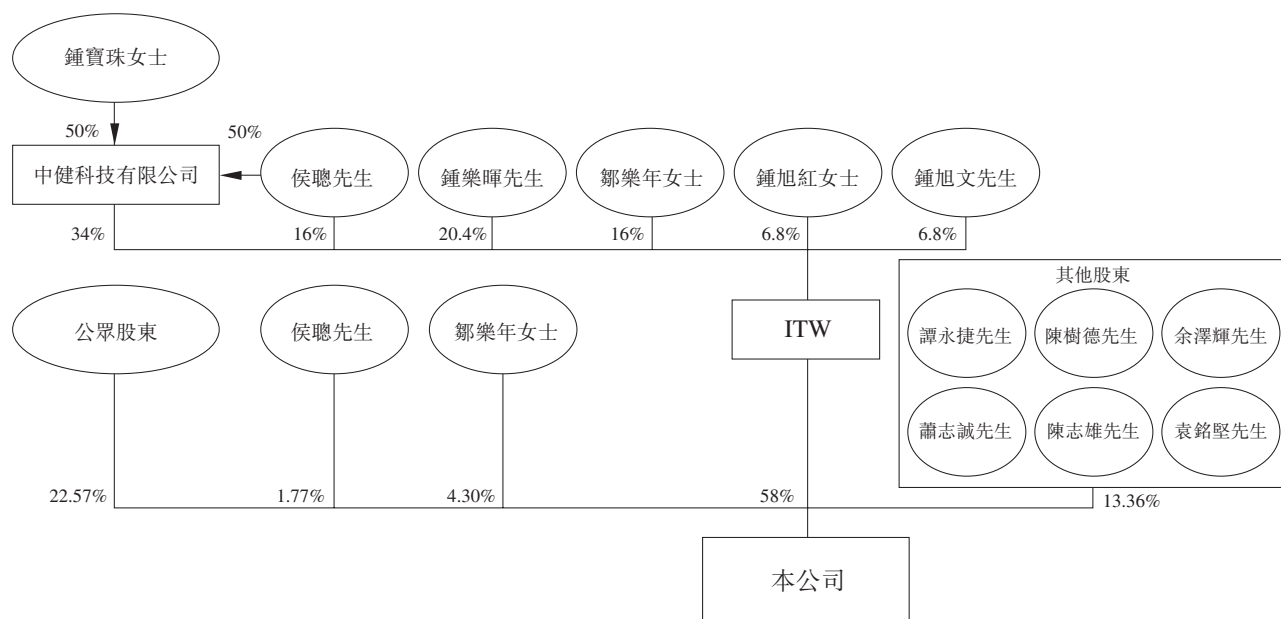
鍾寶珠女士

50%

50%

中健科技有限公司

侯聰先生

鍾樂暉先生

鄒樂年女士

鍾旭紅女士

鍾旭文先生

34%

16%

20.4%

16%

6.8%

6.8%

其他股東

公眾股東

侯聰先生

鄒樂年女士

ITW

譚永捷先生

陳樹德先生

余澤輝先生

蕭志誠先生

陳志雄先生

袁銘堅先生

22.57%

1.77%

4.30%

58%

13.36%

本公司